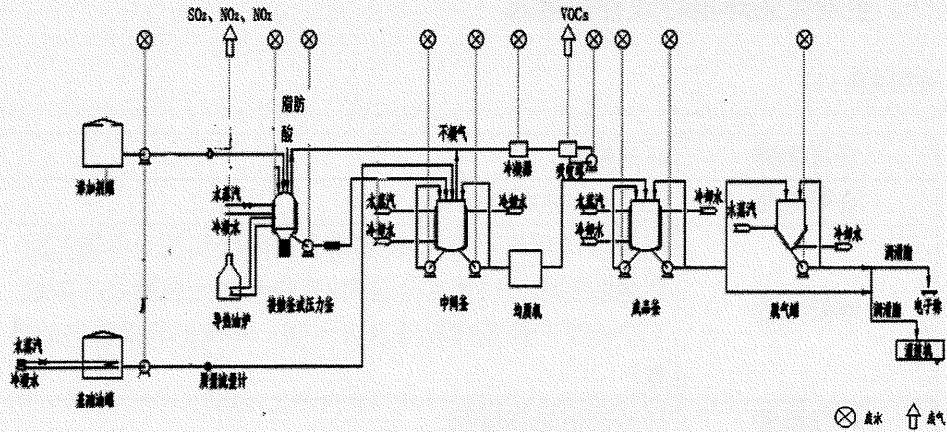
SO₂、NO₂、NOx

VOCs

脂肪酸

添加剂罐

水蒸汽

冷却水

不凝气

冷凝器

真空泵

冷却水

水蒸汽

冷却水

冷却水

水蒸汽

冷却水

冷却水

水蒸汽

冷却水

润滑油

导热油炉

连续釜或压力釜

中间釜

过滤机

成品釜

脱气罐

润滑油

电子秤

灌装机

水蒸汽

冷却水

基础油罐

质量流量计

废水

废气